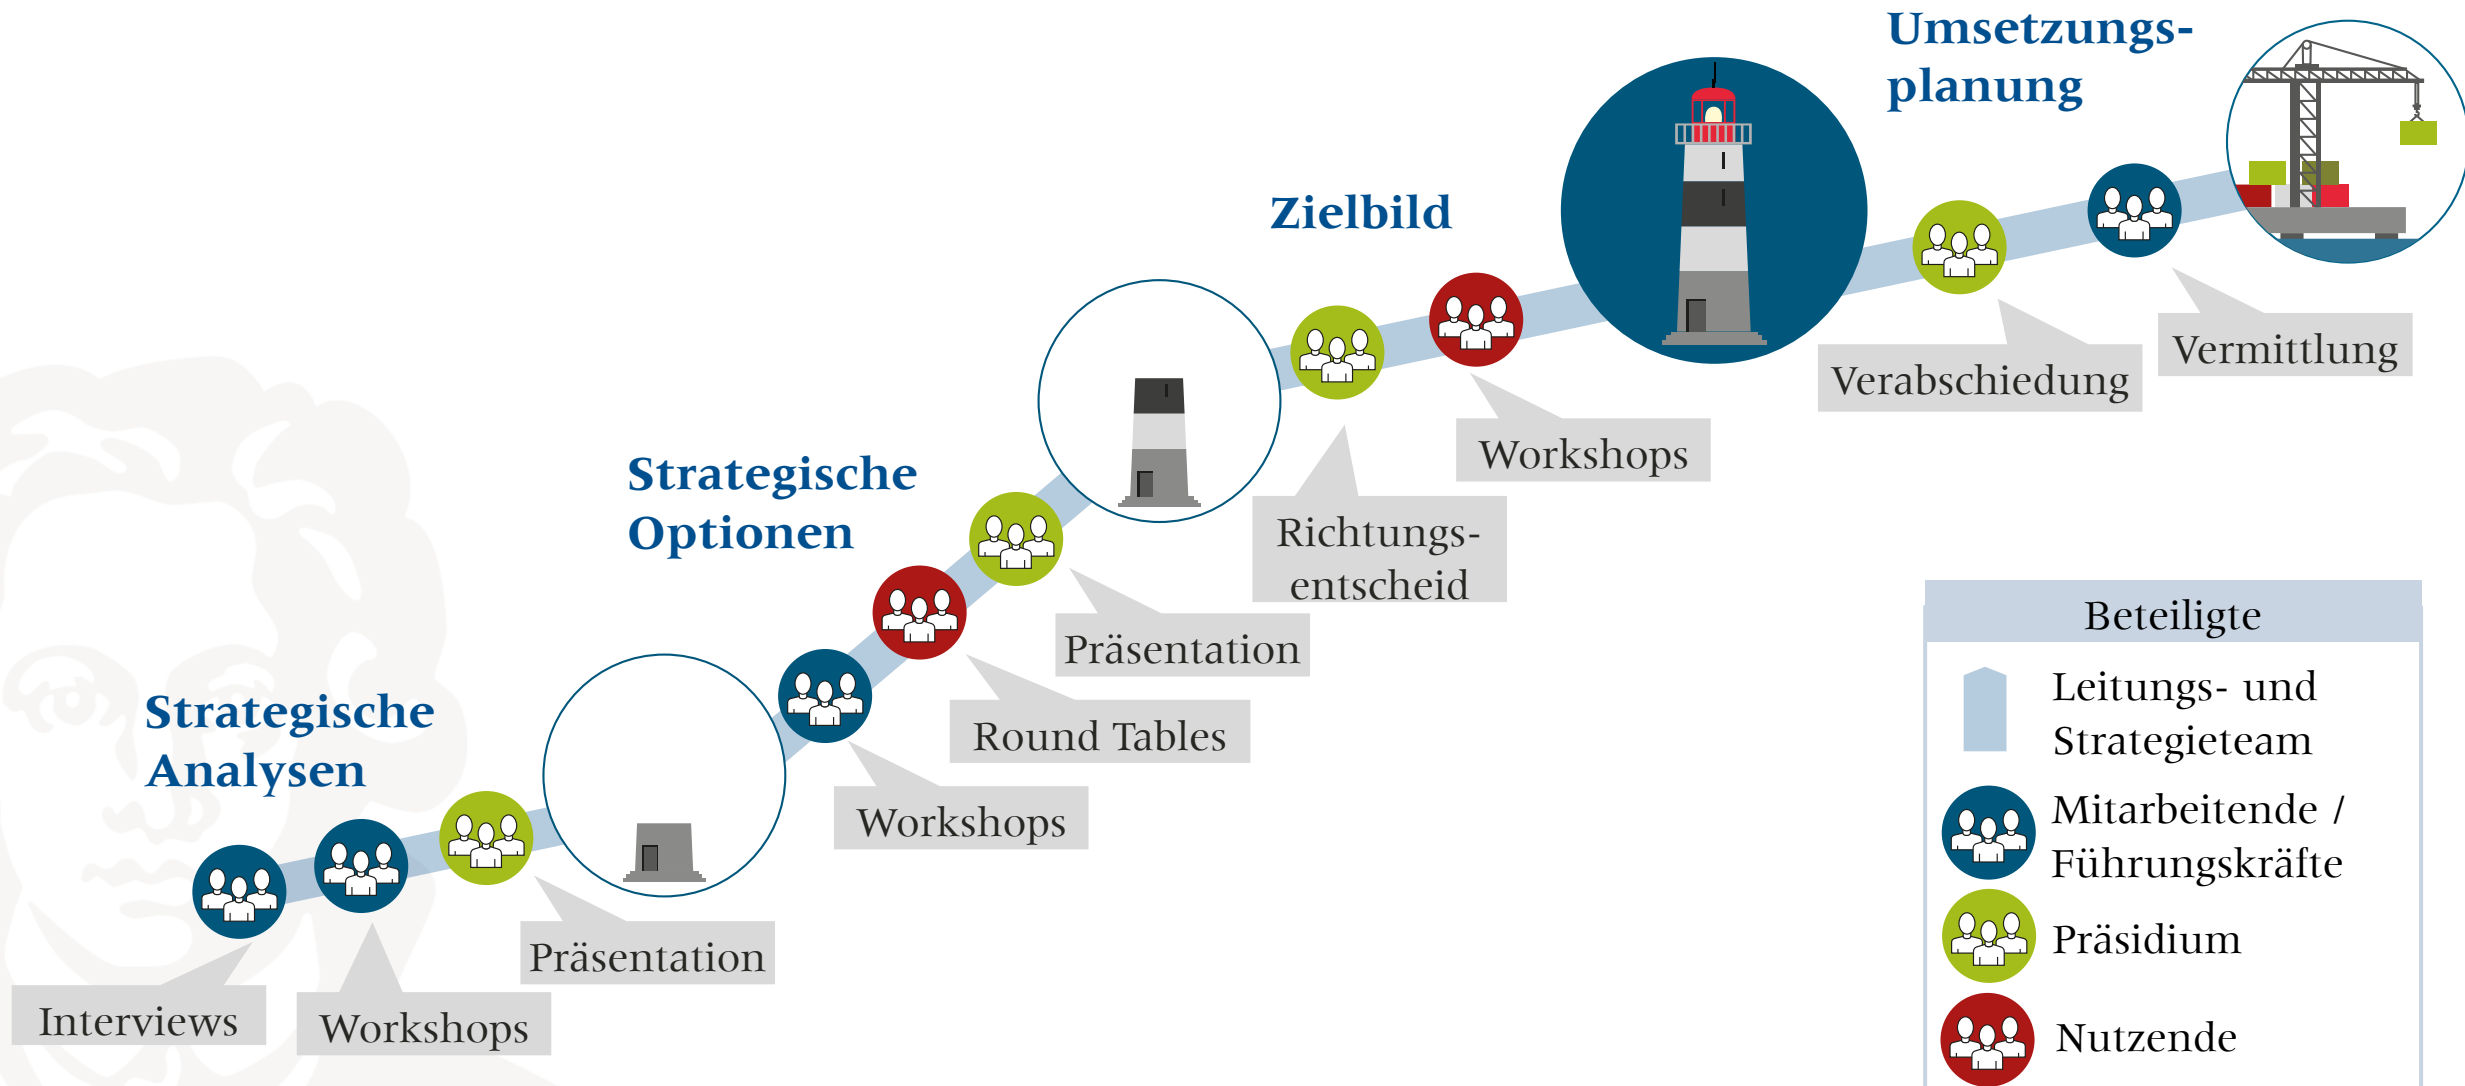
Umsetzungsplanung

Zielbild

Strategische Optionen

Strategische Analysen

Vermittlung

Verabschiedung

Workshops

Richtungsentscheid

Präsentation

Round Tables

Workshops

Präsentation

Interviews

Workshops

Beteiligte

Leitungs- und Strategieteam

Mitarbeitende / Führungskräfte

Präsidium

Nutzende